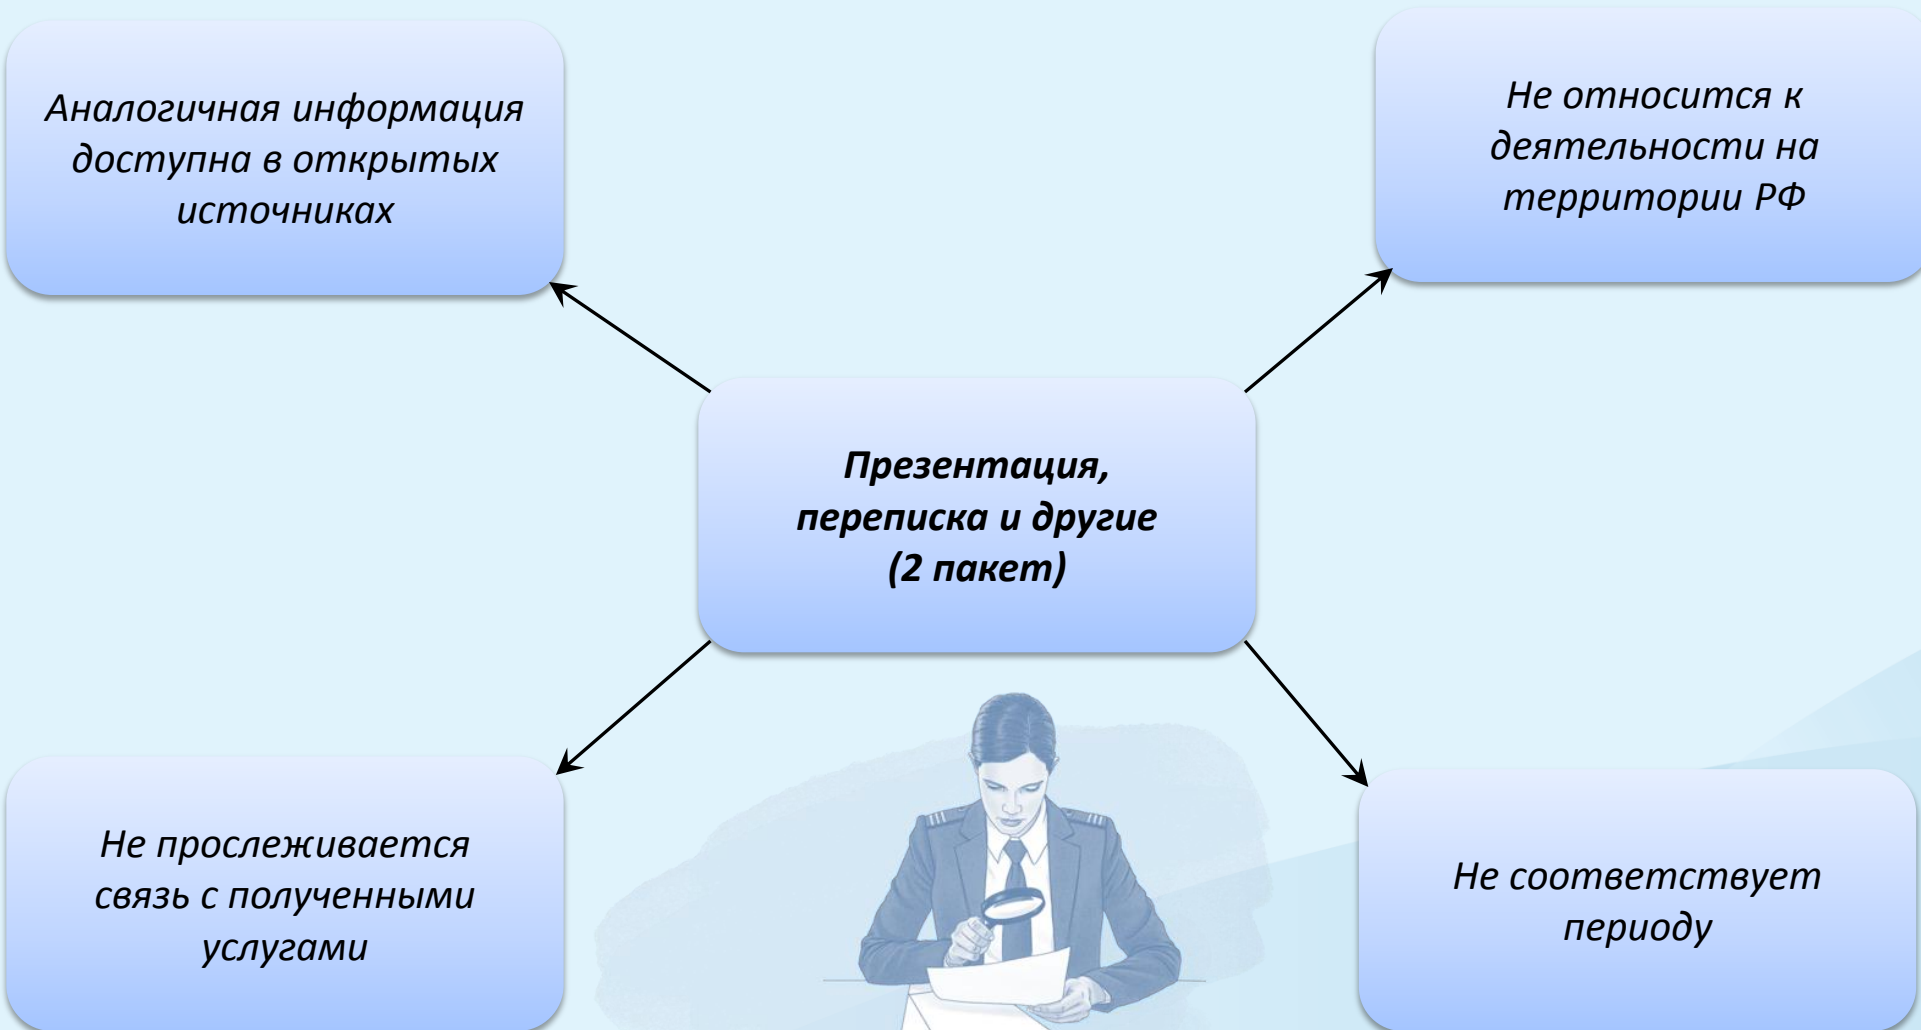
Аналогичная информация доступна в открытых источниках

Не относится к деятельности на территории РФ

Презентация, переписка и другие (2 пакет)

Не прослеживается связь с полученными услугами

Не соответствует периоду